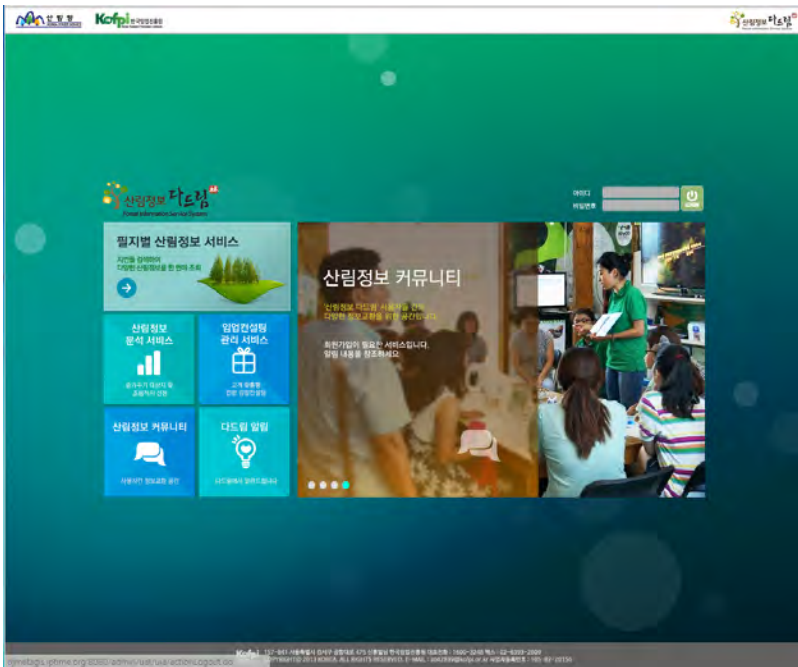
산림청 Kofpi 한국임업진흥원

산림정보 다드림

산림정보 다드림
Forest Information Service System

아이디
비밀번호
LOGIN

필지별 산림정보 서비스
지번을 입력하여 다양한 산림정보를 한 번에 조회

산림정보 분석 서비스
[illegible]

임업컨설팅 관리 서비스
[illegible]

산림정보 커뮤니티
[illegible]

다드림 알림
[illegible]

산림정보 커뮤니티
'산림정보 다드림' 사용자를 위한 다양한 정보교류를 위한 공간입니다.
회원가입이 필요한 서비스입니다.
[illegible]

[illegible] Kofpi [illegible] 한국임업진흥원 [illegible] 1600-3248 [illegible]
COPYRIGHT© 2013 KOREA. ALL RIGHTS RESERVED. E-MAIL : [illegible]@kofpi.or.kr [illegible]

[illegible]/actionLogout.do